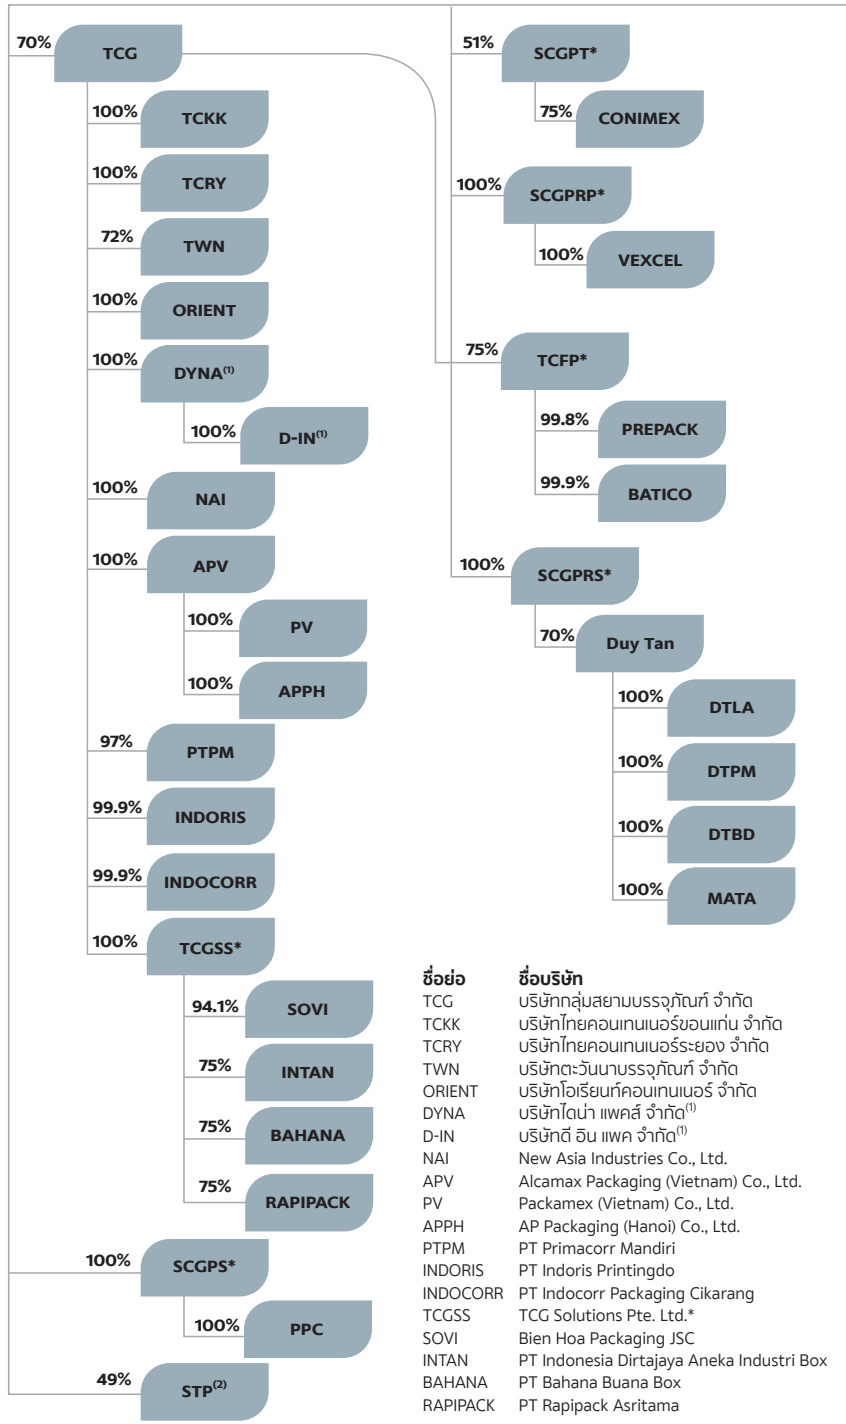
70% TCG

100% TCKK

100% TCRY

72% TWN

100% ORIENT

100% DYNA$^{(1)}$

100% D-IN$^{(1)}$

100% NAI

100% APV

100% PV

100% APPH

97% PTPM

99.9% INDORIS

99.9% INDOCORR

100% TCGSS*

94.1% SOVI

75% INTAN

75% BAHANA

75% RAPIPACK

100% SCGPS*

100% PPC

49% STP$^{(2)}$

51% SCGPT*

75% CONIMEX

100% SCGPRP*

100% VEXCEL

75% TCFP*

99.8% PREPACK

99.9% BATICO

100% SCGPRS*

70% Duy Tan

100% DTLA

100% DTPM

100% DTBD

100% MATA

| ชื่อย่อ | ชื่อบริษัท |
|---|---|
| TCG | บริษัทกลุ่มสยามบรรจุภัณฑ์ จำกัด |
| TCKK | บริษัทไทยคอนเทนเนอร์ขอนแก่น จำกัด |
| TCRY | บริษัทไทยคอนเทนเนอร์ระยอง จำกัด |
| TWN | บริษัทตะวันนาบรรจุภัณฑ์ จำกัด |
| ORIENT | บริษัทโอเรียนท์คอนเทนเนอร์ จำกัด |
| DYNA | บริษัทไดน่า แพคส์ จำกัด$^{(1)}$ |
| D-IN | บริษัทดี อิน แพค จำกัด$^{(1)}$ |
| NAI | New Asia Industries Co., Ltd. |
| APV | Alcamax Packaging (Vietnam) Co., Ltd. |
| PV | Packamex (Vietnam) Co., Ltd. |
| APPH | AP Packaging (Hanoi) Co., Ltd. |
| PTPM | PT Primacorr Mandiri |
| INDORIS | PT Indoris Printingdo |
| INDOCORR | PT Indocorr Packaging Cikarang |
| TCGSS | TCG Solutions Pte. Ltd.* |
| SOVI | Bien Hoa Packaging JSC |
| INTAN | PT Indonesia Dirtajaya Aneka Industri Box |
| BAHANA | PT Bahana Buana Box |
| RAPIPACK | PT Rapipack Asritama |